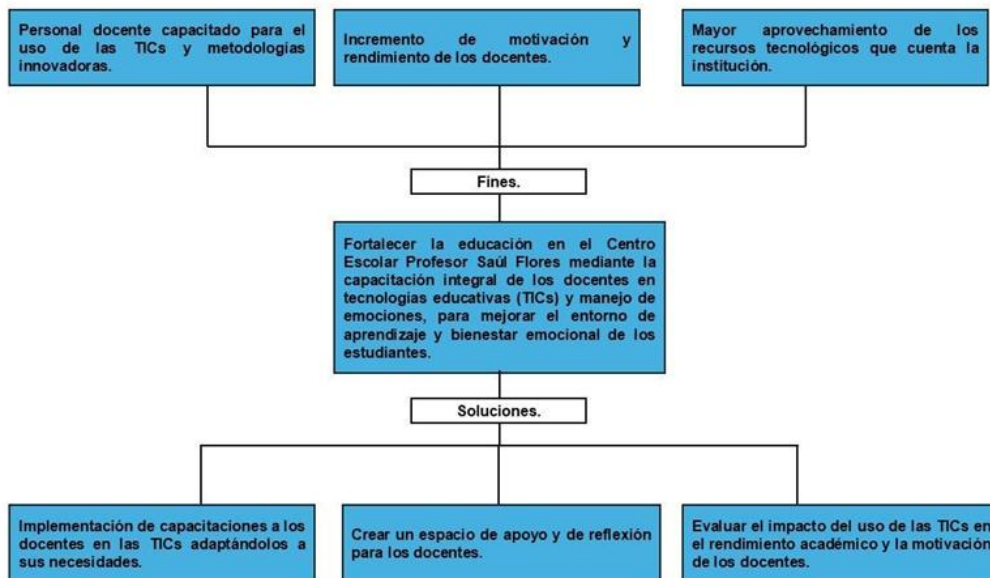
Personal docente capacitado para el uso de las TICs y metodologías innovadoras.

Incremento de motivación y rendimiento de los docentes.

Mayor aprovechamiento de los recursos tecnológicos que cuenta la institución.

Fines.

Fortalecer la educación en el Centro Escolar Profesor Saúl Flores mediante la capacitación integral de los docentes en tecnologías educativas (TICs) y manejo de emociones, para mejorar el entorno de aprendizaje y bienestar emocional de los estudiantes.

Soluciones.

Implementación de capacitaciones a los docentes en las TICs adaptándolos a sus necesidades.

Crear un espacio de apoyo y de reflexión para los docentes.

Evaluar el impacto del uso de las TICs en el rendimiento académico y la motivación de los docentes.